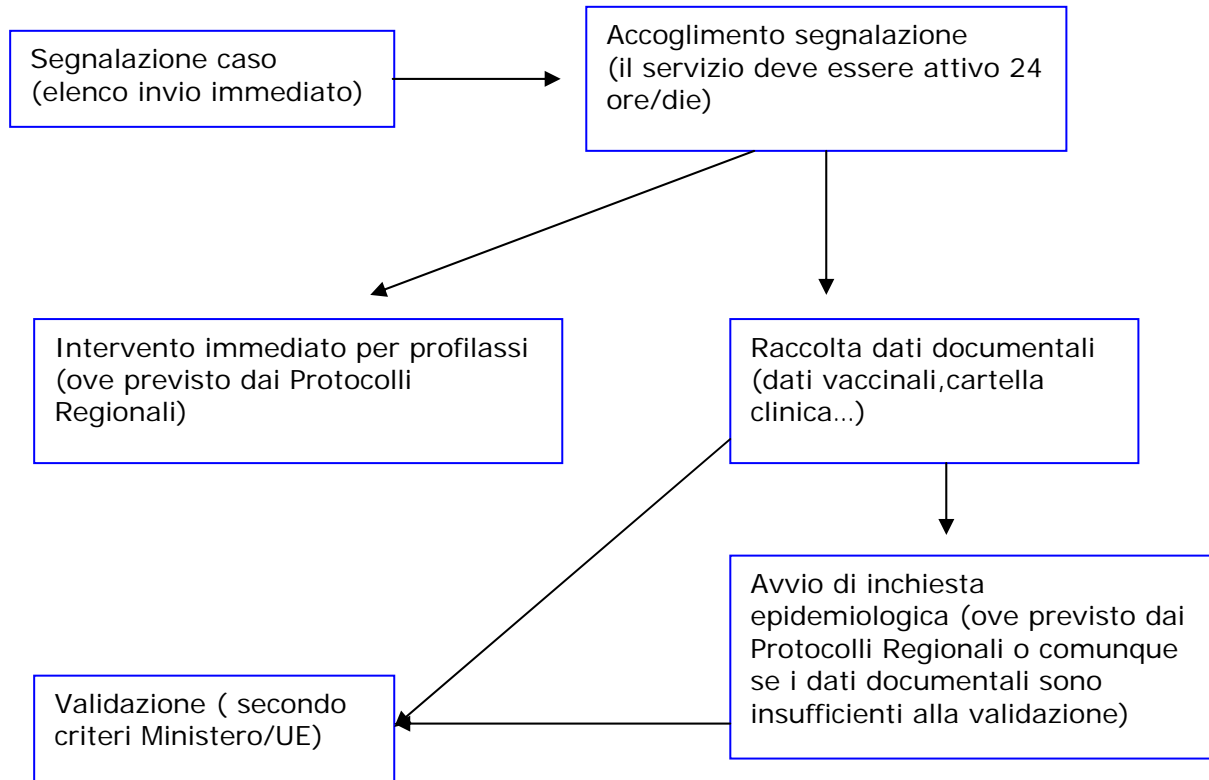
Segnalazione caso (elenco invio immediato)

Accoglimento segnalazione (il servizio deve essere attivo 24 ore/die)

Intervento immediato per profilassi (ove previsto dai Protocolli Regionali)

Raccolta dati documentali (dati vaccinali,cartella clinica…)

Avvio di inchiesta epidemiologica (ove previsto dai Protocolli Regionali o comunque se i dati documentali sono insufficienti alla validazione)

Validazione ( secondo criteri Ministero/UE)